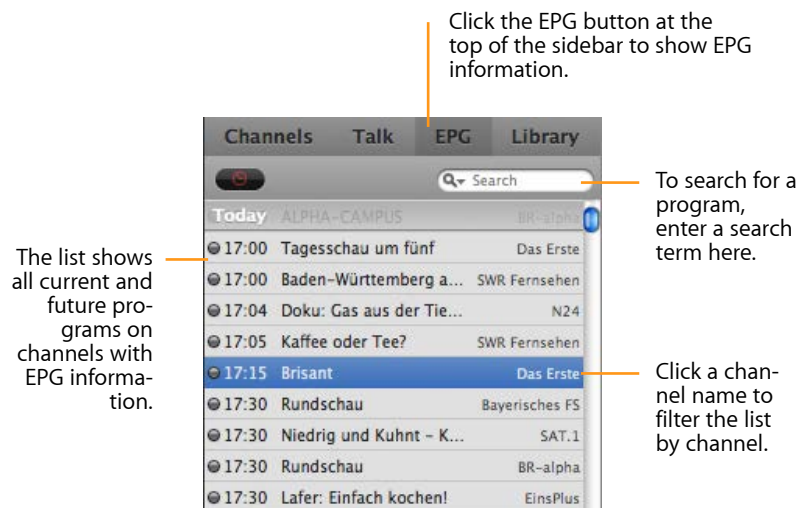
Click the EPG button at the top of the sidebar to show EPG information.

Channels Talk EPG Library

Search

To search for a program, enter a search term here.

Today ALPHA-CAMPUS BR-alpha

The list shows all current and future programs on channels with EPG information.

| | | |
|---|---|---|
| 17:00 | Tagesschau um fünf | Das Erste |
| 17:00 | Baden-Württemberg a... | SWR Fernsehen |
| 17:04 | Doku: Gas aus der Tie... | N24 |
| 17:05 | Kaffee oder Tee? | SWR Fernsehen |
| 17:15 | Brisant | Das Erste |
| 17:30 | Rundschau | Bayerisches FS |
| 17:30 | Niedrig und Kuhnt – K... | SAT.1 |
| 17:30 | Rundschau | BR-alpha |
| 17:30 | Lafer: Einfach kochen! | EinsPlus |

Click a channel name to filter the list by channel.